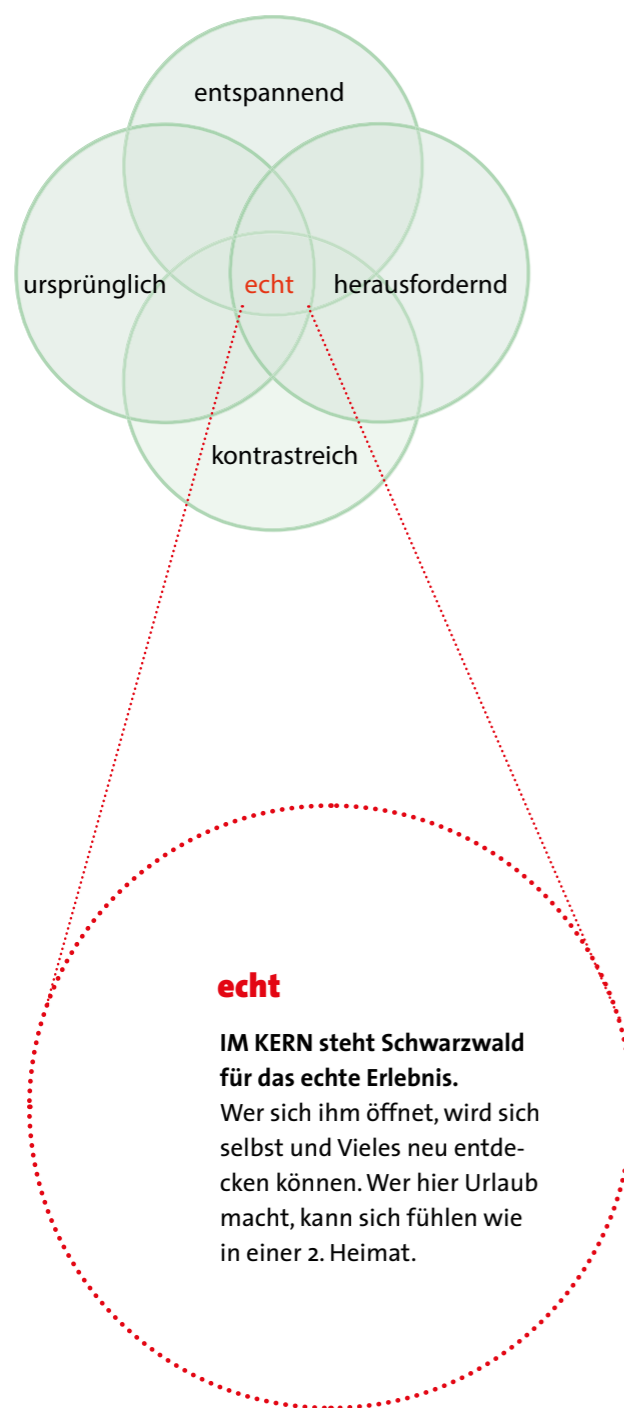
entspannend

ursprünglich

echt

herausfordernd

kontrastreich

echt

**IM KERN steht Schwarzwald für das echte Erlebnis.**
Wer sich ihm öffnet, wird sich selbst und Vieles neu entdecken können. Wer hier Urlaub macht, kann sich fühlen wie in einer 2. Heimat.